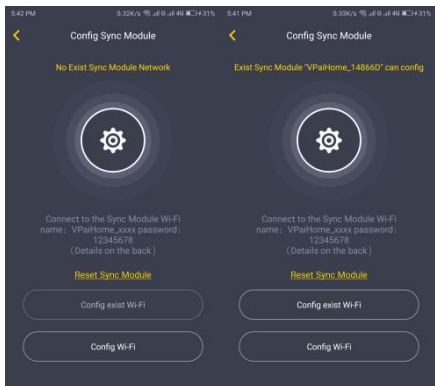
5:42 PM 0.32K/s 4G 31%

Config Sync Module

No Exist Sync Module Network

Connect to the Sync Module Wi-Fi name：VPaiHome_xxxx password：12345678 (Details on the back)

Reset Sync Module

Config exist Wi-Fi

Config Wi-Fi

5:41 PM 0.33K/s 4G 31%

Config Sync Module

Exist Sync Module "VPaiHome_14866D" can config

Connect to the Sync Module Wi-Fi name：VPaiHome_xxxx password：12345678 (Details on the back)

Reset Sync Module

Config exist Wi-Fi

Config Wi-Fi